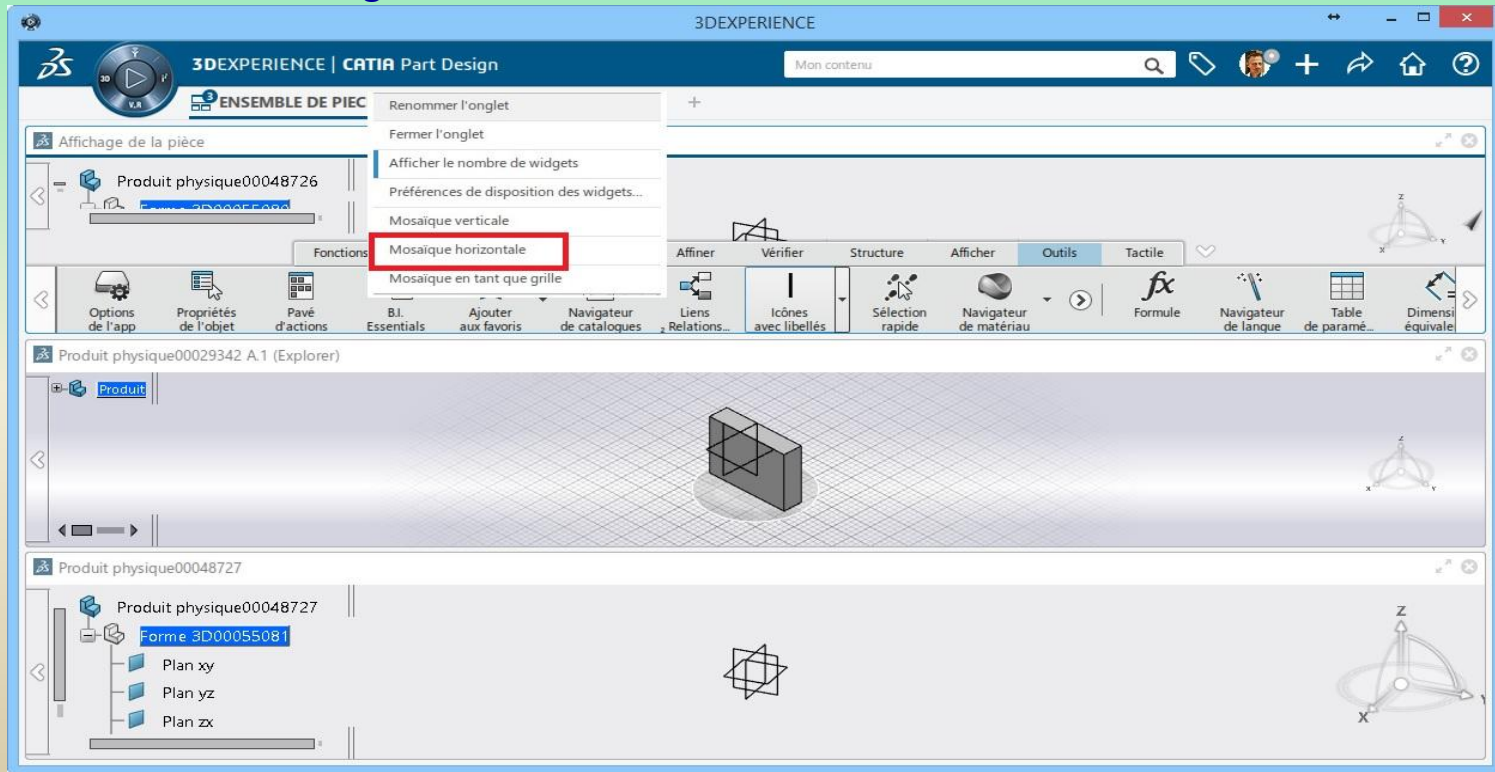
3DEXPERIENCE

3DEXPERIENCE | CATIA Part Design

Mon contenu

ENSEMBLE DE PIEC

Renommer l'onglet
Fermer l'onglet
Afficher le nombre de widgets
Préférences de disposition des widgets...
Mosaïque verticale
Mosaïque horizontale
Mosaïque en tant que grille

Affichage de la pièce

Produit physique00048726
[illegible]

Fonctions | Affiner | Vérifier | Structure | Afficher | Outils | Tactile

Options de l'app | Propriétés de l'objet | Pavé d'actions | B.I. Essentials | Ajouter aux favoris | Navigateur de catalogues | Liens Relations... | Icônes avec libellés | Sélection rapide | Navigateur de matériau | Formule | Navigateur de langue | Table de paramé... | Dimensi équivale

Produit physique00029342 A.1 (Explorer)

Produit

Produit physique00048727

Produit physique00048727
Forme 3D00055081
Plan xy
Plan yz
Plan zx

z
x
y
Z
X
Y